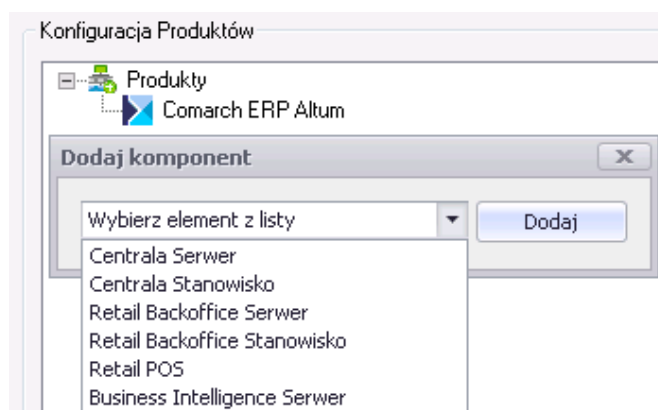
Konfiguracja Produktów

Produkty
Comarch ERP Altum

Dodaj komponent

Wybierz element z listy

Dodaj

Centrala Serwer
Centrala Stanowisko
Retail Backoffice Serwer
Retail Backoffice Stanowisko
Retail POS
Business Intelligence Serwer